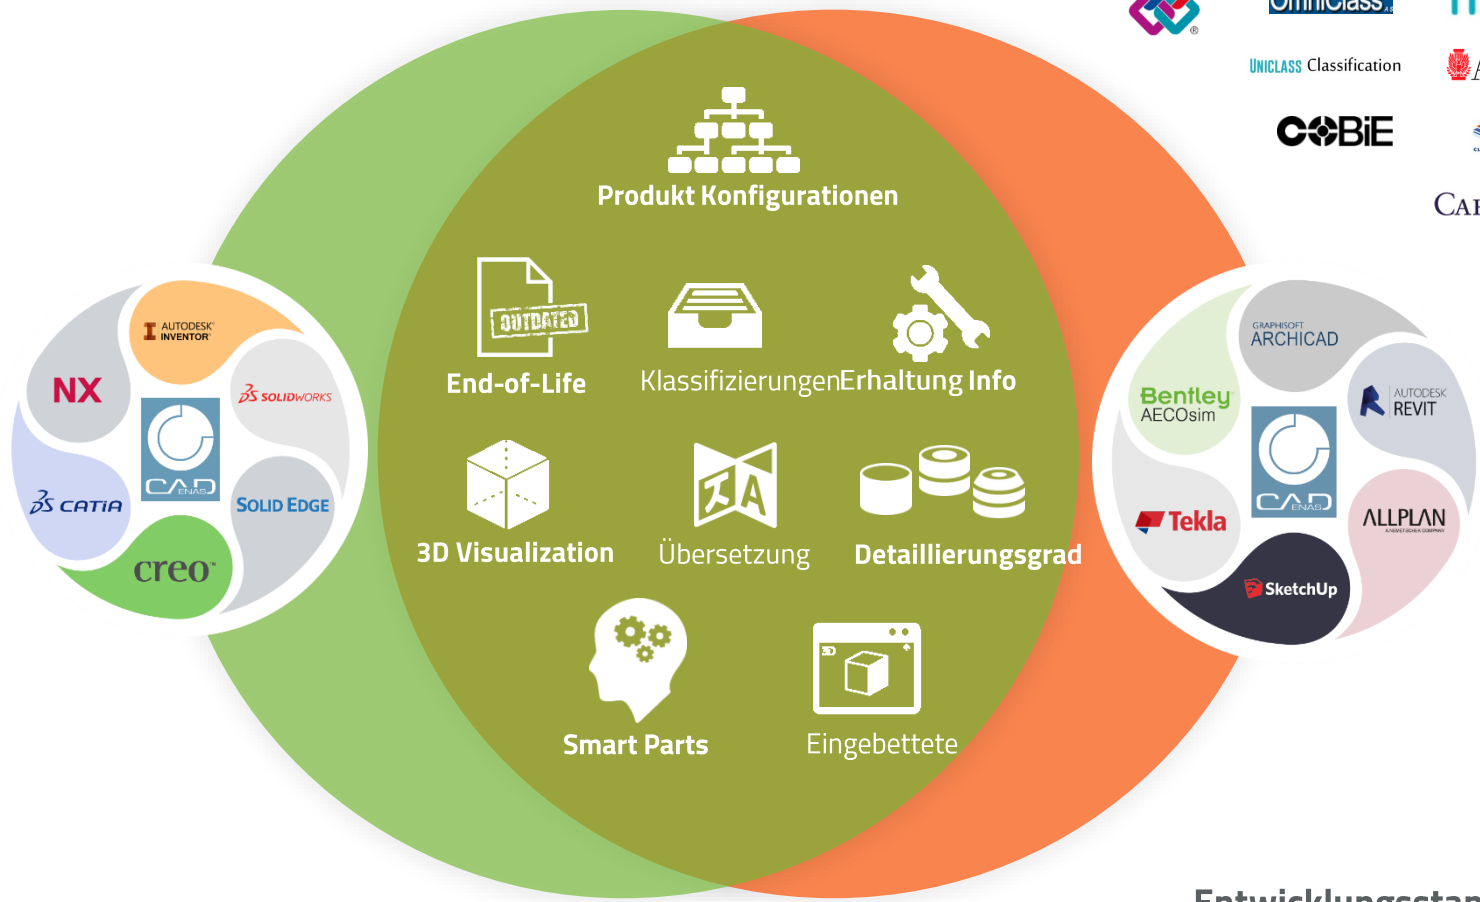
OmniClass

UNICLASS Classification

COBiE

CA

Produkt Konfigurationen

OUTDATED

End-of-Life

Klassifizierungen

Erhaltung Info

3D Visualization

Übersetzung

Detaillierungsgrad

Smart Parts

Eingebettete

AUTODESK INVENTOR

NX

SOLIDWORKS

CAD ENAS

CATIA

SOLID EDGE

creo

GRAPHISOFT ARCHICAD

Bentley AECOsim

AUTODESK REVIT

CAD ENAS

Tekla

ALLPLAN

SketchUp

Entwicklungsstan